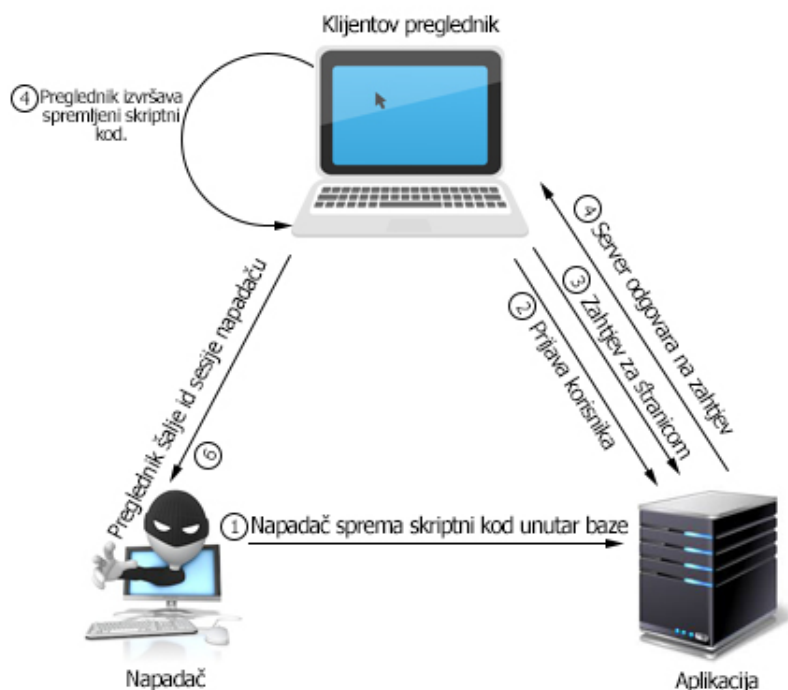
Klijentov preglednik

4 Preglednik izvršava spremljeni skriptni kod.

4 Server odgovara na zahtjev

3 Zahtjev za stranicom

2 Prijava korisnika

Preglednik šalje id sesije napadaču 6

1 Napadač sprema skriptni kod unutar baze

Napadač

Aplikacija